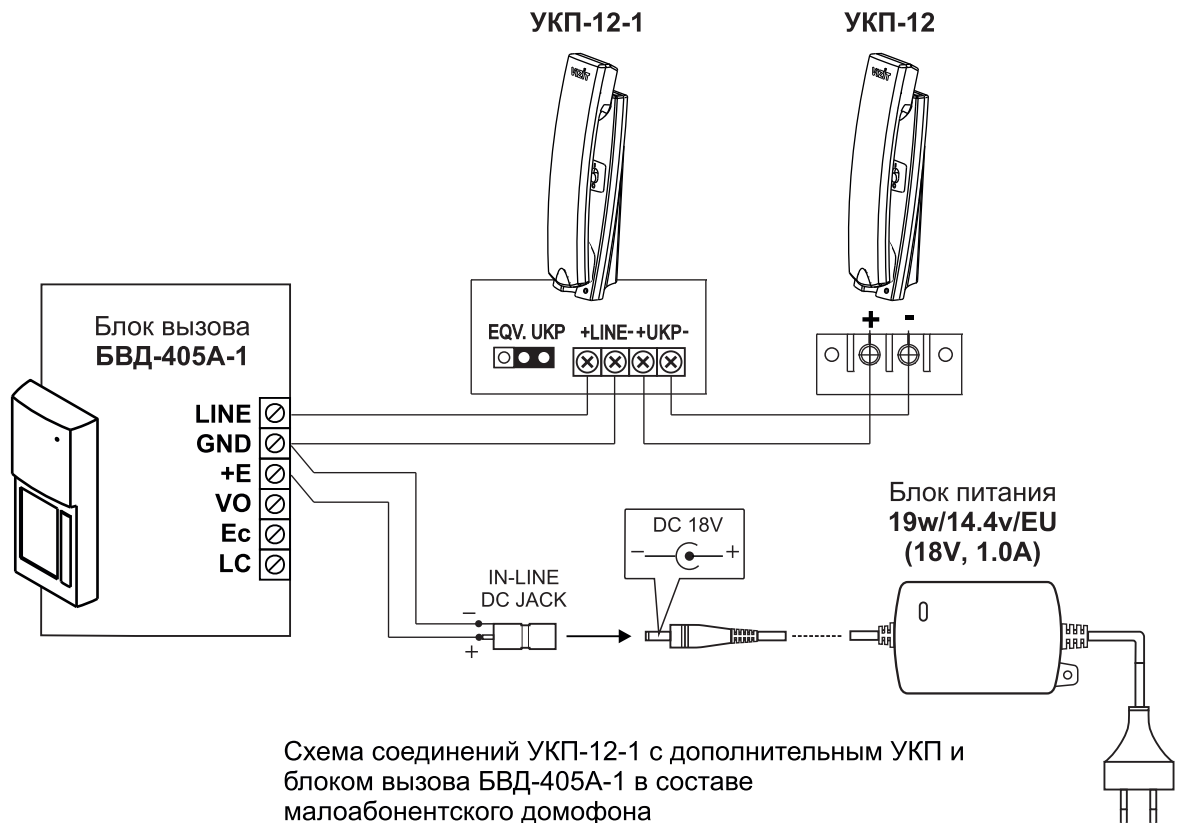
УКП-12-1

УКП-12

VIZIT

VIZIT

EQV. UKP

+LINE- +UKP-

+

-

Блок вызова
БВД-405А-1

LINE
GND
+E
VO
Ec
LC

Блок питания
19w/14.4v/EU
(18V, 1.0A)

DC 18V
–
+

IN-LINE
DC JACK
–
+

Схема соединений УКП-12-1 с дополнительным УКП и блоком вызова БВД-405А-1 в составе малоабонентского домофона